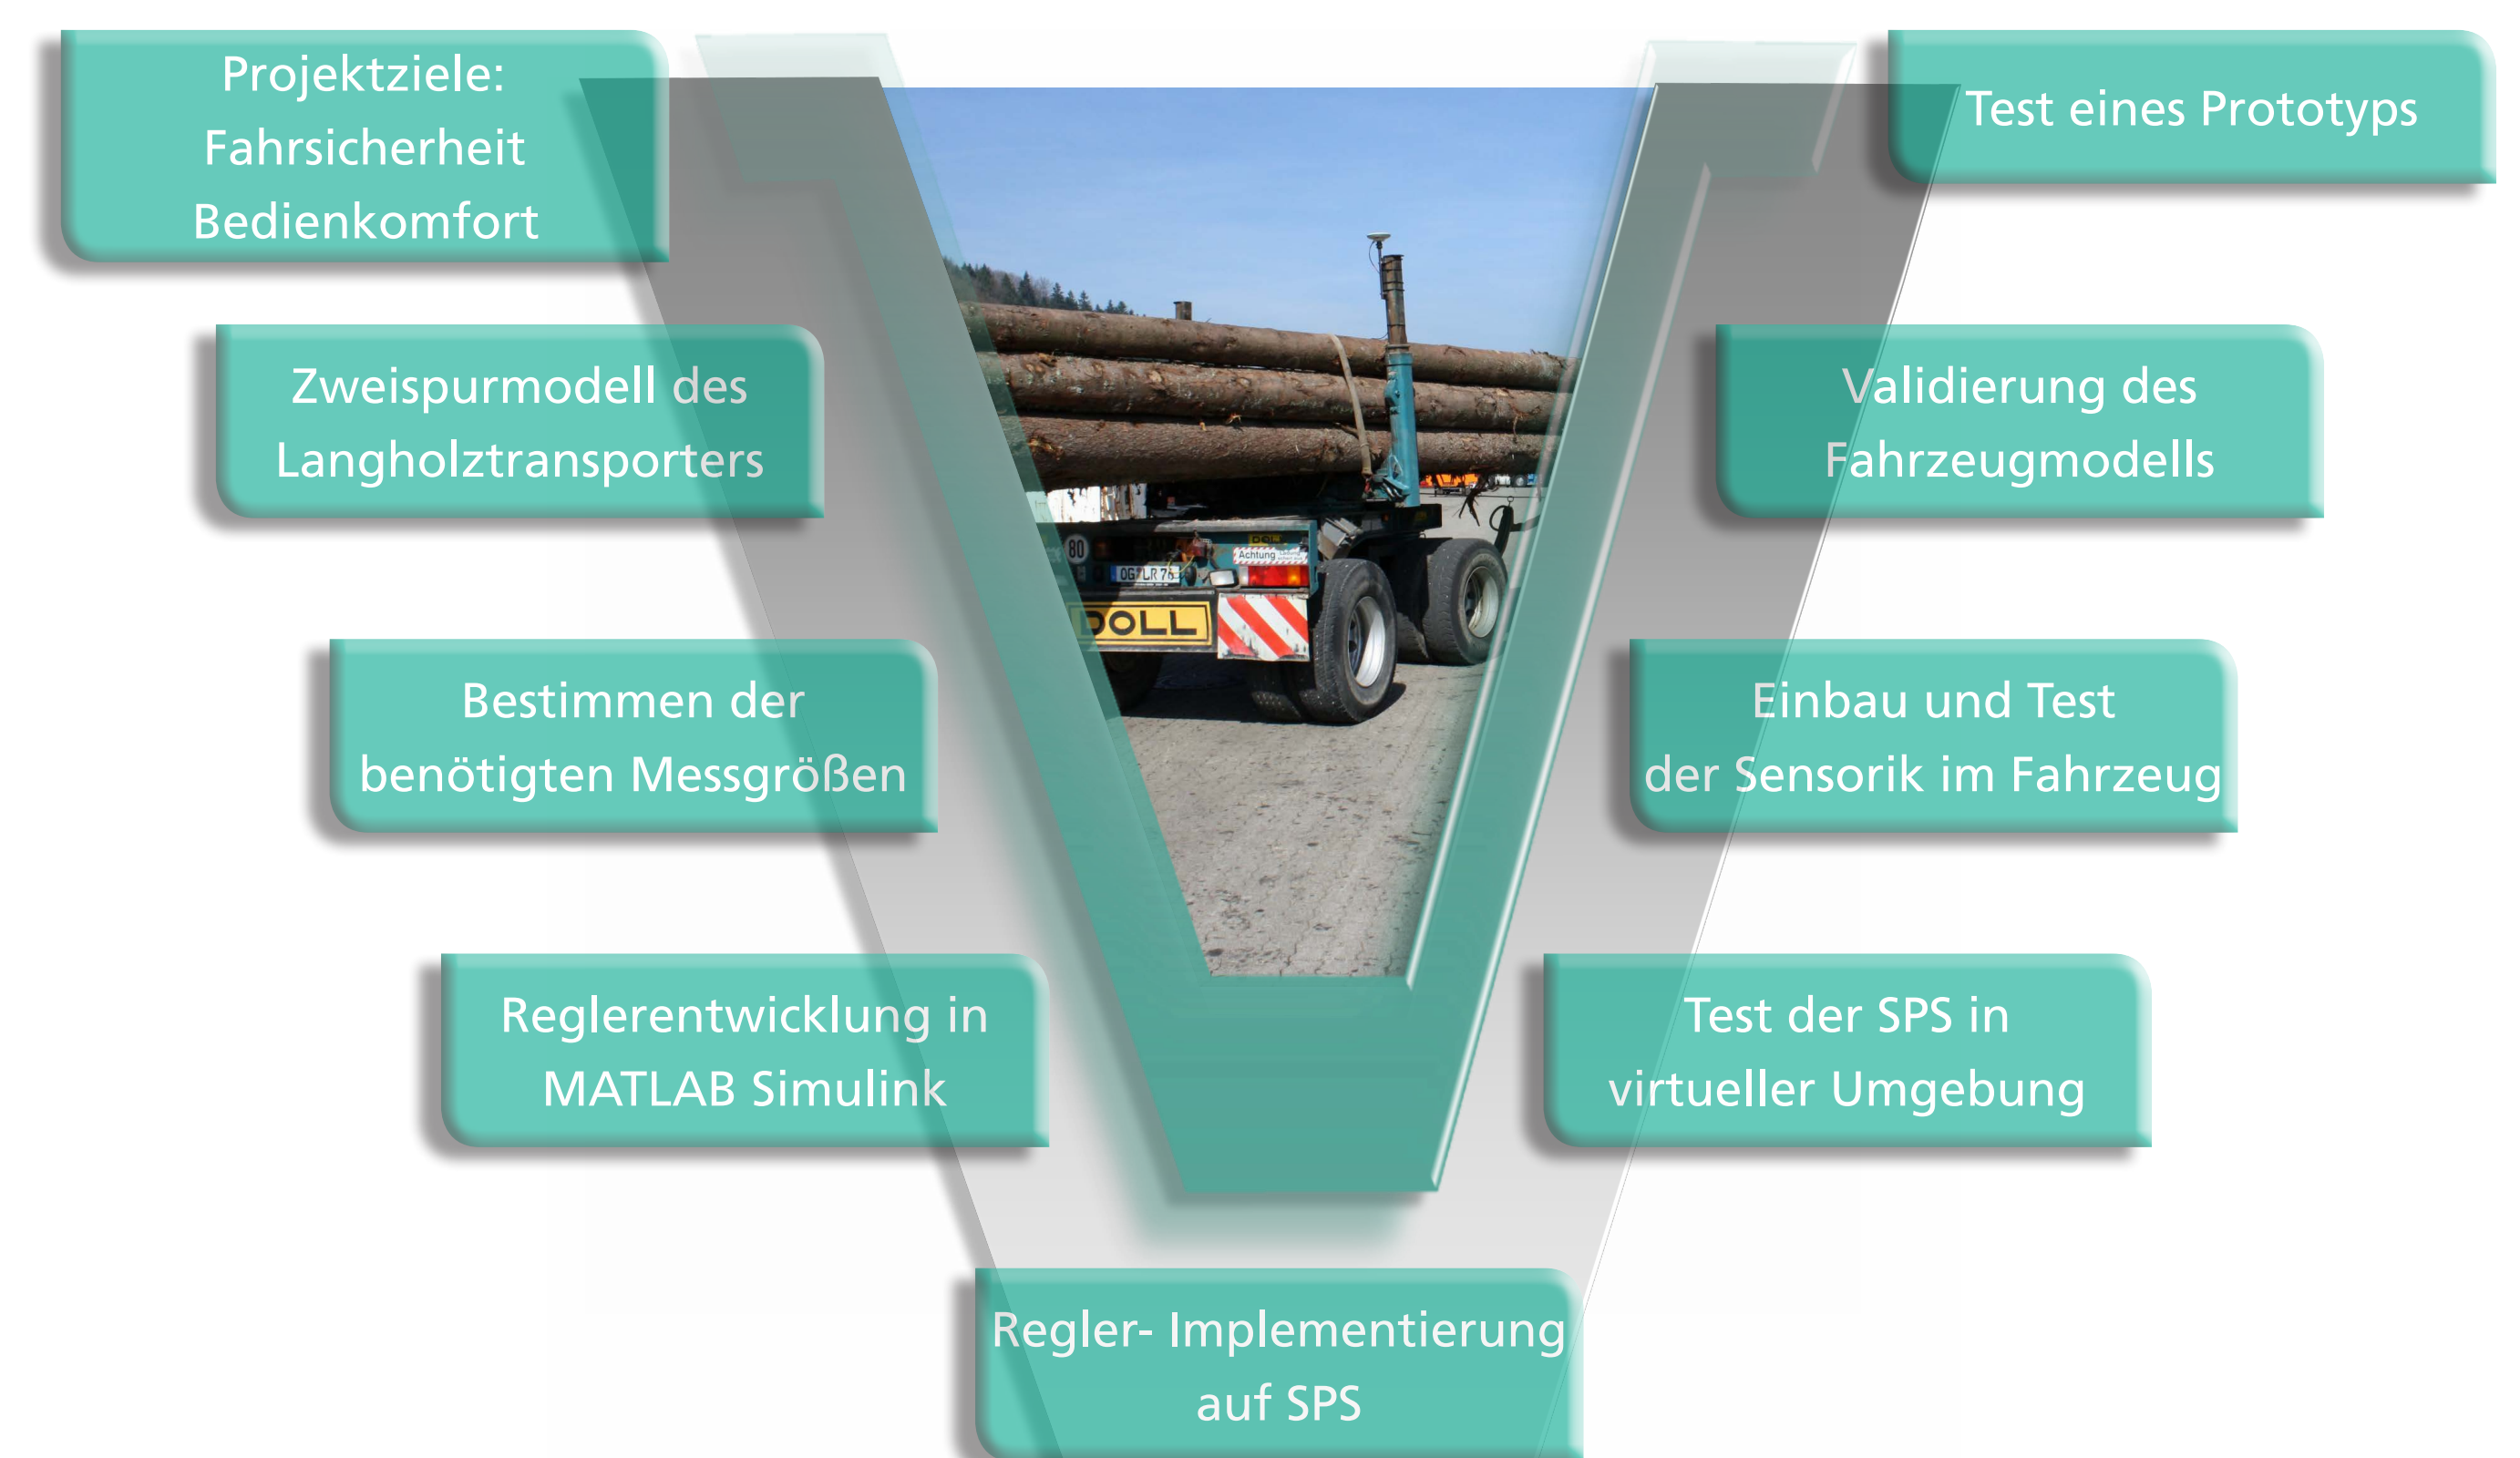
Projektziele:
Fahrsicherheit
Bedienkomfort

Zweispurmodell des Langholztransporters

Bestimmen der benötigten Messgrößen

Reglerentwicklung in MATLAB Simulink

Regler- Implementierung auf SPS

Test der SPS in virtueller Umgebung

Einbau und Test der Sensorik im Fahrzeug

Validierung des Fahrzeugmodells

Test eines Prototyps

80
OG LR 76
Achtung
DOLL